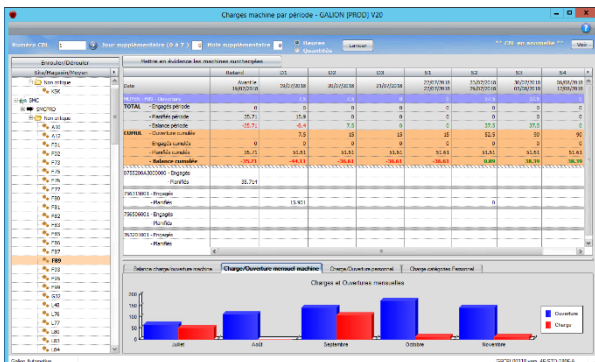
Charges machine par période - GALION [PROD] V20

Numéro CBL 1 Jour supplémentaire (0 à 7) Mois supplémentaire Heures Quantités Lancer ** CBL en anomalie ** Voir

Enrouler/Dérouler

Site/Magasin/Moyen

Mettre en évidence les machines surchargées

| | Retard | S1 | S2 | S3 | S4 | S5 | S6 | S7 |
|---|---|---|---|---|---|---|---|---|
| Date | Avant le 16/07/2018 | 16/07/2018 | 20/07/2018 | 23/07/2018 | 27/07/2018 | 30/07/2018 | 06/08/2018 | 13/08/2018 |
| TOTAL - Engagés période | 0 | 0 | 0 | 0 | 0 | 0 | 0 | 0 |
| - Planifiés période | 35.71 | 15.9 | 0 | 0 | 0 | 0 | 0 | 0 |
| - Balance période | -35.71 | -8.4 | 7.5 | 15 | 15 | 37.5 | 37.5 | 0 |
| CUMUL - Ouverture cumulée | | 7.5 | 15 | 15 | 15 | 52.5 | 90 | 90 |
| - Engagés cumulés | 0 | 0 | 0 | 0 | 0 | 0 | 0 | 0 |
| - Planifiés cumulés | 35.71 | 51.61 | 51.61 | 51.61 | 51.61 | 51.61 | 51.61 | 51.61 |
| - Balance cumulée | -35.71 | -44.11 | -36.61 | -36.61 | -36.61 | 0.89 | 38.39 | 38.39 |
| 0700280A3000001 - Engagés | | | | | | | | |
| - Planifiés | 35.714 | | | | | | | |
| - Engagés | | | | | | | | |
| - Planifiés | | 15.901 | | | | | | |
| - Engagés | | | | | | | | |
| - Planifiés | | | | | | | | |
| - Engagés | | | | | | | | |
| - Planifiés | | | | | | | | |

Balance charge/ouverture machine | Charge/Ouverture mensuel machine | Charge/Ouverture personnel | Charge catégories Personnel

Charges et Ouvertures mensuelles

Juillet Août Septembre Octobre Novembre

Ouverture
Charge

Galion Automotive